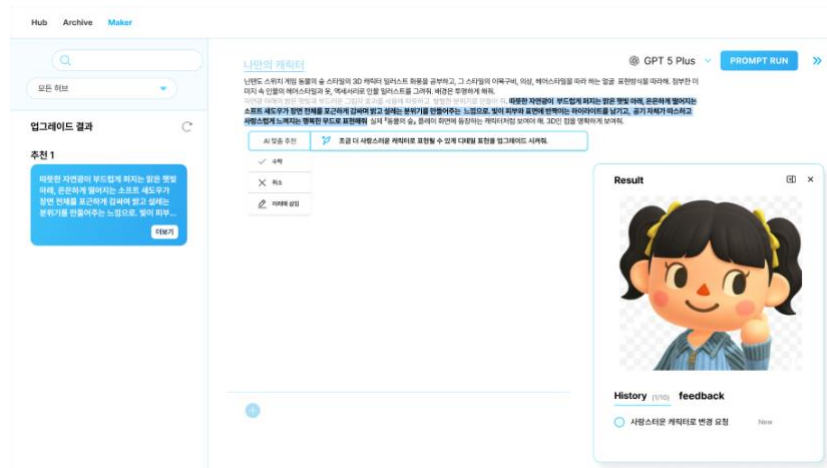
Hub Archive Maker

모든 허브

업그레이드 결과

추천 1

따뜻한 자연광이 부드럽게 퍼지는 맑은 햇빛 아래, 은은하게 떨어지는 소프트 섀도우가 장면 전체를 포근하게 감싸며 밝고 설레는 분위기를 만들어주는 느낌으로. 빛이 피부...

더보기

나만의 캐릭터

닌텐도 스위치 게임 동물의 숲 스타일의 3D 캐릭터 일러스트 화풍을 공부하고, 그 스타일의 이목구비, 의상, 헤어스타일을 따라 하는 얼굴 표현방식을 따라해. 첨부한 이미지 속 인물의 헤어스타일과 옷, 액세서리로 인물 일러스트를 그려줘. 배경은 투명하게 해줘.
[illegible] 따뜻한 자연광이 부드럽게 퍼지는 맑은 햇빛 아래, 은은하게 떨어지는 소프트 섀도우가 장면 전체를 포근하게 감싸며 밝고 설레는 분위기를 만들어주는 느낌으로. 빛이 피부와 표면에 반射하는 하이라이트를 넣고, 공기 자체가 따스하고 사랑스럽게 느껴지는 명확한 무드로 표현해줘. 실제 『동물의 숲』 플레이 화면에 등장하는 캐릭터처럼 보여야 해. 3D인 점을 명확하게 보여줘.

AI 맞춤 추천

조금 더 사랑스러운 캐릭터로 표현될 수 있게 디테일 표현을 업그레이드 시켜줘.

수락

취소

아래에 삽입

GPT 5 Plus

PROMPT RUN

Result

History (1/10) feedback

사랑스러운 캐릭터로 변경 요청 New